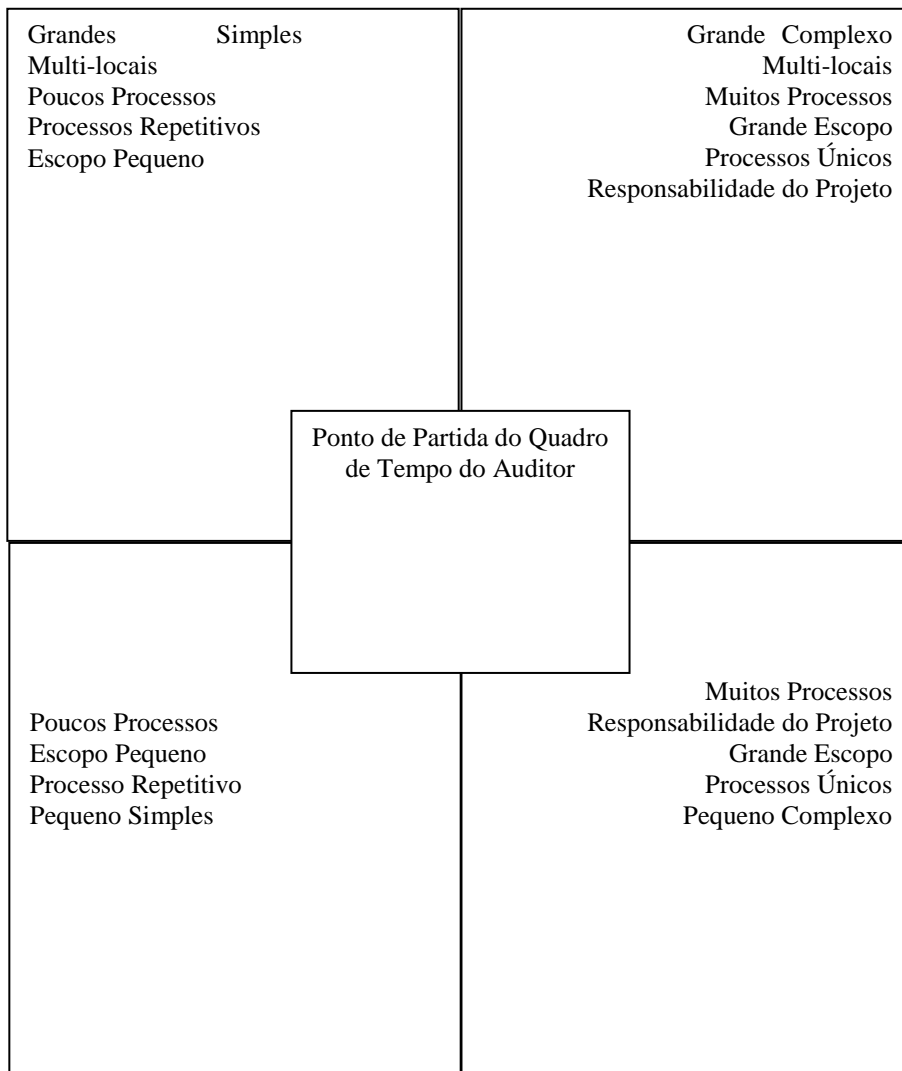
Grandes Simples
Multi-locais
Poucos Processos
Processos Repetitivos
Escopo Pequeno

Grande Complexo
Multi-locais
Muitos Processos
Grande Escopo
Processos Únicos
Responsabilidade do Projeto

Ponto de Partida do Quadro de Tempo do Auditor

Poucos Processos
Escopo Pequeno
Processo Repetitivo
Pequeno Simples

Muitos Processos
Responsabilidade do Projeto
Grande Escopo
Processos Únicos
Pequeno Complexo